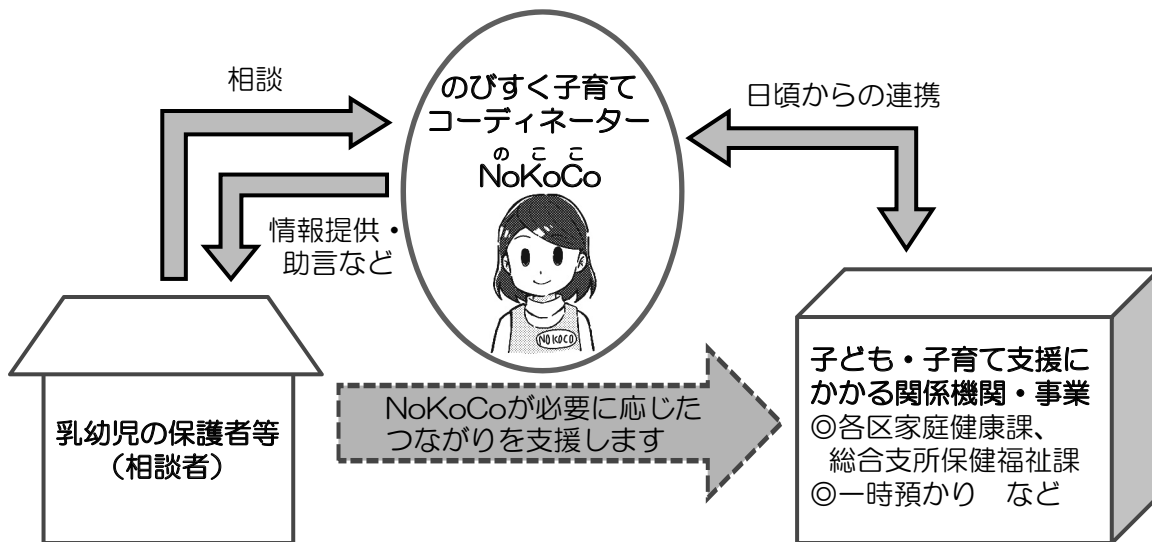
相談

のびすく子育て
コーディネーター
のここ
NoKoCo

日頃からの連携

情報提供・
助言など

NOKOCO

乳幼児の保護者等
（相談者）

NoKoCoが必要に応じた
つながりを支援します

子ども・子育て支援に
かかる関係機関・事業
◎各区家庭健康課、
総合支所保健福祉課
◎一時預かり　など